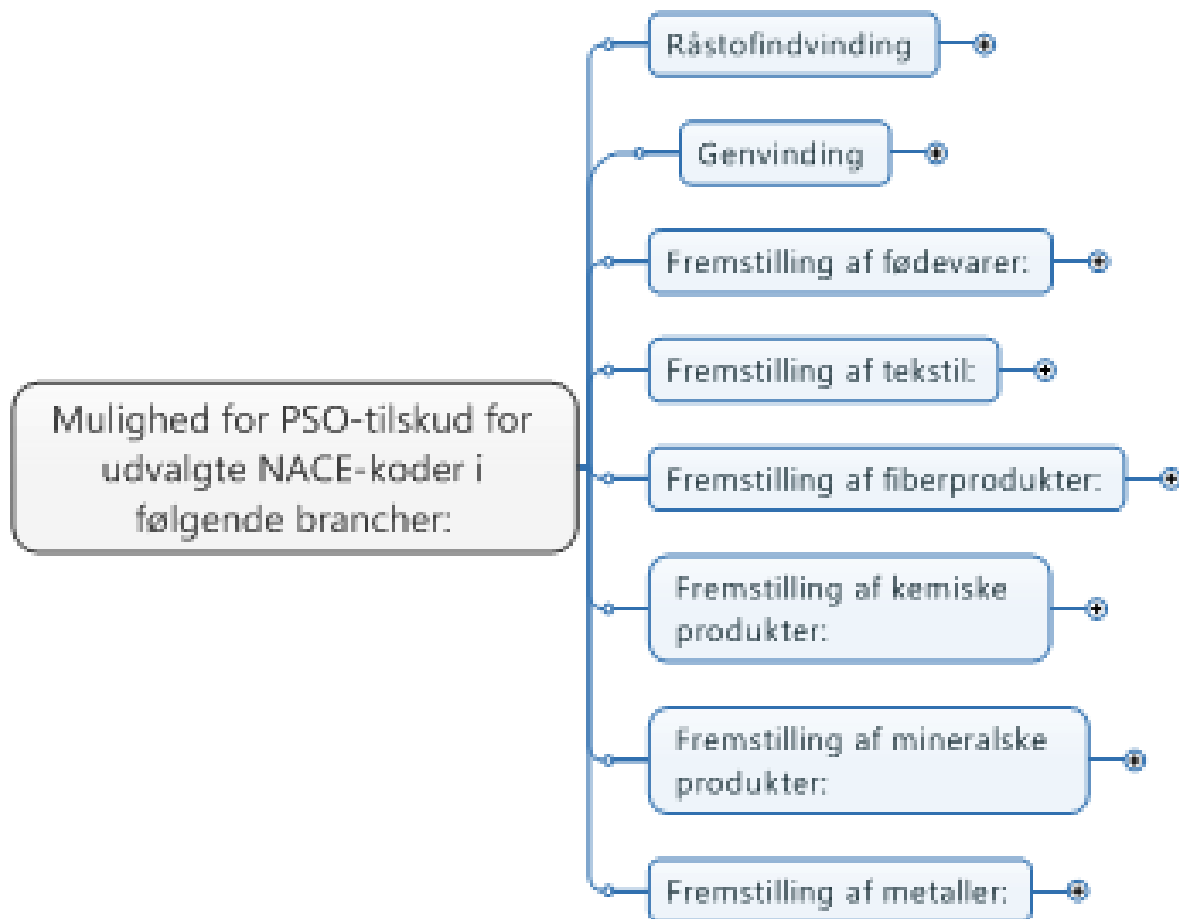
Mulighed for PSO-tilskud for udvalgte NACE-koder i følgende brancher:

Råstofindvinding

Genvinding

Fremstilling af fødevarer:

Fremstilling af tekstil:

Fremstilling af fiberprodukter:

Fremstilling af kemiske produkter:

Fremstilling af mineralske produkter:

Fremstilling af metaller: